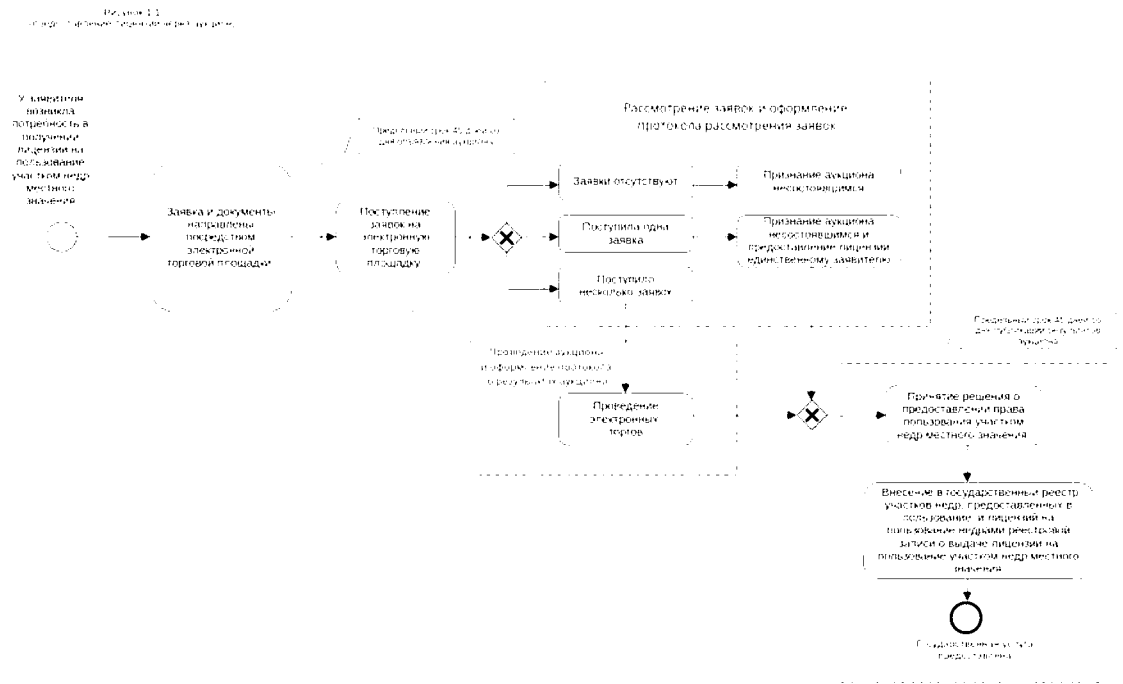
Рисунок 1.1
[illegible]

У заявителя возникла потребность в получении лицензии на пользование участком недр местного значения

Заявка и документы направлены посредством электронной торговой площадки

Предельный срок 45 дней со дня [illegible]

Поступление заявок на электронную торговую площадку

Рассмотрение заявок и оформление протокола рассмотрения заявок

Заявки отсутствуют

Признание аукциона несостоявшимся

Поступила одна заявка

Признание аукциона несостоявшимся и предоставление лицензии единственному заявителю

Поступило несколько заявок

Предельный срок 45 дней со дня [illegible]

Проведение аукциона и оформление протокола о результатах аукциона

Проведение электронных торгов

Принятие решения о предоставлении права пользования участком недр местного значения

Внесение в государственный реестр участков недр, предоставленных в пользование, и лицензий на пользование недрами реестровой записи о выдаче лицензии на пользование участком недр местного значения

Государственная услуга предоставлена